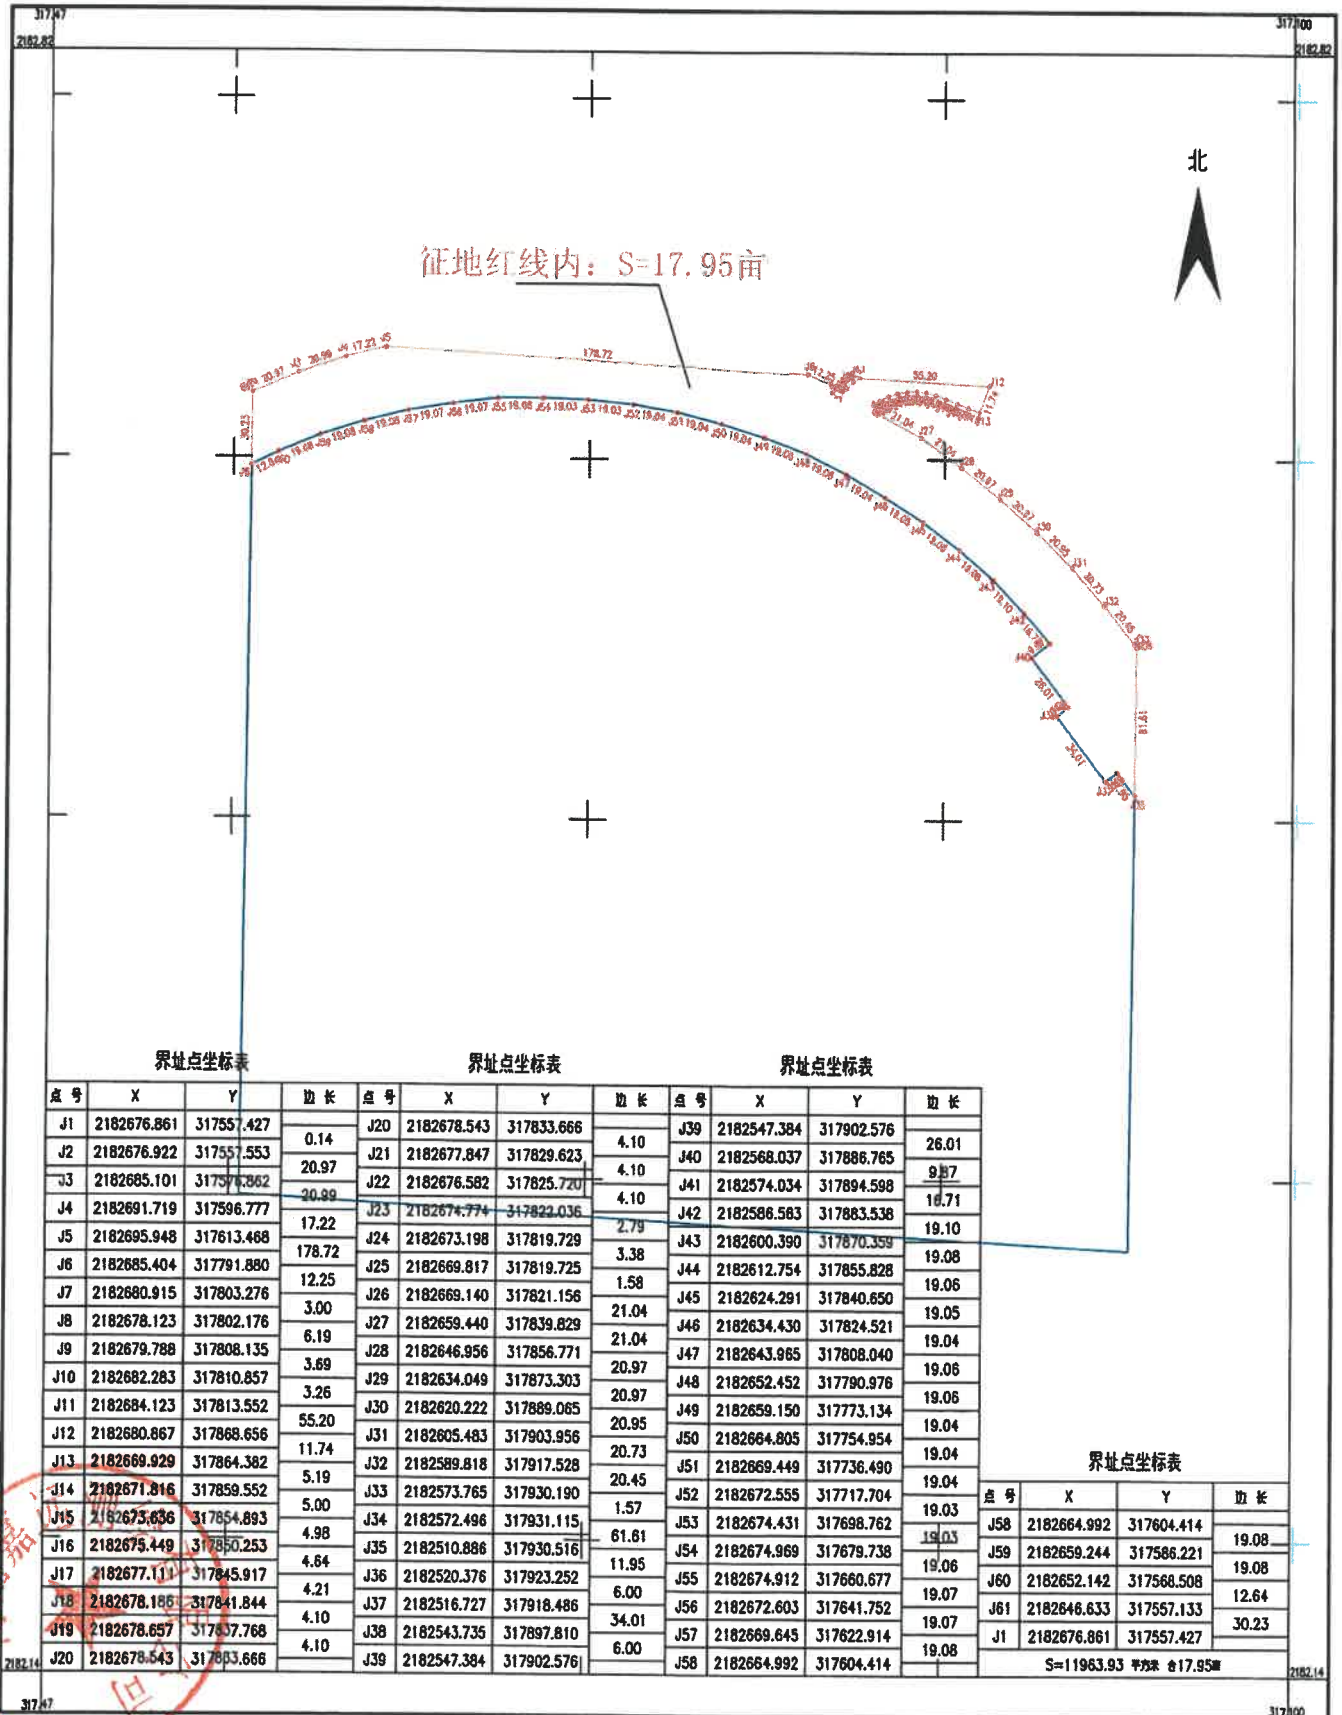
317747
2182.82
317700
2182.82

北

征地红线内：S=17.95亩

178.72
55.20
11.74
30.23
20.97
20.99
17.23
19.07
19.06
19.03
19.04
20.97
20.95
20.73
20.45
61.61
26.01
34.01

界址点坐标表

| 点 号 | X | Y | 边 长 |
|---|---|---|---|
| J1 | 2182676.861 | 317557.427 | |
| | | | 0.14 |
| J2 | 2182676.922 | 317557.553 | |
| | | | 20.97 |
| J3 | 2182685.101 | 317576.862 | |
| | | | 20.99 |
| J4 | 2182691.719 | 317596.777 | |
| | | | 17.22 |
| J5 | 2182695.948 | 317613.468 | |
| | | | 178.72 |
| J6 | 2182685.404 | 317791.880 | |
| | | | 12.25 |
| J7 | 2182680.915 | 317803.276 | |
| | | | 3.00 |
| J8 | 2182678.123 | 317802.176 | |
| | | | 6.19 |
| J9 | 2182679.788 | 317808.135 | |
| | | | 3.69 |
| J10 | 2182682.283 | 317810.857 | |
| | | | 3.26 |
| J11 | 2182684.123 | 317813.552 | |
| | | | 55.20 |
| J12 | 2182680.867 | 317868.656 | |
| | | | 11.74 |
| J13 | 2182669.929 | 317864.382 | |
| | | | 5.19 |
| J14 | 2182671.816 | 317859.552 | |
| | | | 5.00 |
| J15 | 2182673.636 | 317854.893 | |
| | | | 4.98 |
| J16 | 2182675.449 | 317850.253 | |
| | | | 4.64 |
| J17 | 2182677.111 | 317845.917 | |
| | | | 4.21 |
| J18 | 2182678.186 | 317841.844 | |
| | | | 4.10 |
| J19 | 2182678.657 | 317837.768 | |
| | | | 4.10 |
| J20 | 2182678.543 | 317833.666 | |

界址点坐标表

| 点 号 | X | Y | 边 长 |
|---|---|---|---|
| J20 | 2182678.543 | 317833.666 | |
| | | | 4.10 |
| J21 | 2182677.847 | 317829.623 | |
| | | | 4.10 |
| J22 | 2182676.582 | 317825.720 | |
| | | | 4.10 |
| J23 | 2182674.774 | 317822.036 | |
| | | | 2.79 |
| J24 | 2182673.198 | 317819.729 | |
| | | | 3.38 |
| J25 | 2182669.817 | 317819.725 | |
| | | | 1.58 |
| J26 | 2182669.140 | 317821.156 | |
| | | | 21.04 |
| J27 | 2182659.440 | 317839.829 | |
| | | | 21.04 |
| J28 | 2182646.956 | 317856.771 | |
| | | | 20.97 |
| J29 | 2182634.049 | 317873.303 | |
| | | | 20.97 |
| J30 | 2182620.222 | 317889.065 | |
| | | | 20.95 |
| J31 | 2182605.483 | 317903.956 | |
| | | | 20.73 |
| J32 | 2182589.818 | 317917.528 | |
| | | | 20.45 |
| J33 | 2182573.765 | 317930.190 | |
| | | | 1.57 |
| J34 | 2182572.496 | 317931.115 | |
| | | | 61.61 |
| J35 | 2182510.886 | 317930.516 | |
| | | | 11.95 |
| J36 | 2182520.376 | 317923.252 | |
| | | | 6.00 |
| J37 | 2182516.727 | 317918.486 | |
| | | | 34.01 |
| J38 | 2182543.735 | 317897.810 | |
| | | | 6.00 |
| J39 | 2182547.384 | 317902.576 | |

界址点坐标表

| 点 号 | X | Y | 边 长 |
|---|---|---|---|
| J39 | 2182547.384 | 317902.576 | |
| | | | 26.01 |
| J40 | 2182568.037 | 317886.765 | |
| | | | 9.87 |
| J41 | 2182574.034 | 317894.598 | |
| | | | 16.71 |
| J42 | 2182586.563 | 317883.538 | |
| | | | 19.10 |
| J43 | 2182600.390 | 317870.359 | |
| | | | 19.08 |
| J44 | 2182612.754 | 317855.828 | |
| | | | 19.06 |
| J45 | 2182624.291 | 317840.650 | |
| | | | 19.05 |
| J46 | 2182634.430 | 317824.521 | |
| | | | 19.04 |
| J47 | 2182643.965 | 317808.040 | |
| | | | 19.06 |
| J48 | 2182652.452 | 317790.976 | |
| | | | 19.06 |
| J49 | 2182659.150 | 317773.134 | |
| | | | 19.04 |
| J50 | 2182664.805 | 317754.954 | |
| | | | 19.04 |
| J51 | 2182669.449 | 317736.490 | |
| | | | 19.04 |
| J52 | 2182672.555 | 317717.704 | |
| | | | 19.03 |
| J53 | 2182674.431 | 317698.762 | |
| | | | 19.03 |
| J54 | 2182674.969 | 317679.738 | |
| | | | 19.06 |
| J55 | 2182674.912 | 317660.677 | |
| | | | 19.07 |
| J56 | 2182672.603 | 317641.752 | |
| | | | 19.07 |
| J57 | 2182669.645 | 317622.914 | |
| | | | 19.08 |
| J58 | 2182664.992 | 317604.414 | |

界址点坐标表

| 点 号 | X | Y | 边 长 |
|---|---|---|---|
| J58 | 2182664.992 | 317604.414 | |
| | | | 19.08 |
| J59 | 2182659.244 | 317586.221 | |
| | | | 19.08 |
| J60 | 2182652.142 | 317568.508 | |
| | | | 12.64 |
| J61 | 2182646.633 | 317557.133 | |
| | | | 30.23 |
| J1 | 2182676.861 | 317557.427 | |

S=11963.93 平方米 合17.95亩

2182.14
317747
2182.14
317800